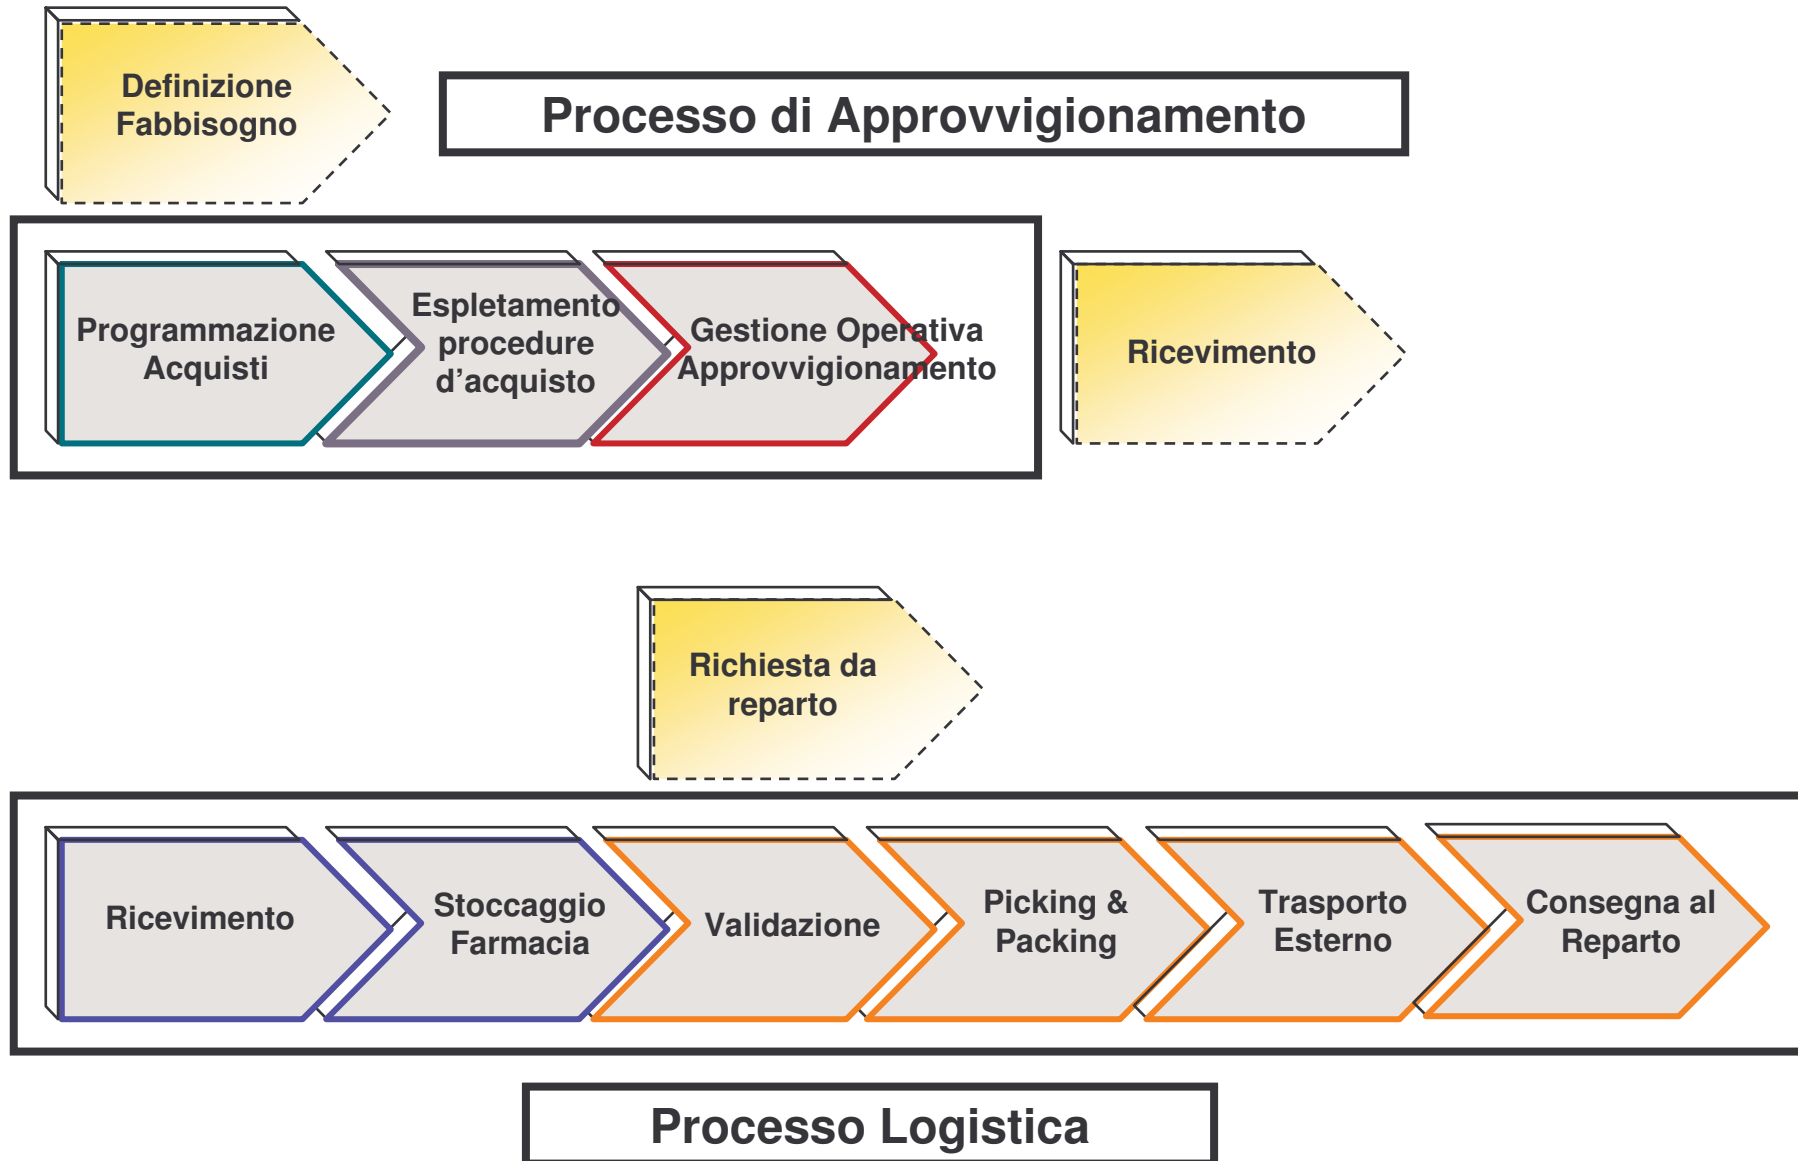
Definizione Fabbisogno

Processo di Approvvigionamento

Programmazione Acquisti

Espletamento procedure d'acquisto

Gestione Operativa Approvvigionamento

Ricevimento

Richiesta da reparto

Ricevimento

Stoccaggio Farmacia

Validazione

Picking & Packing

Trasporto Esterno

Consegna al Reparto

Processo Logistica